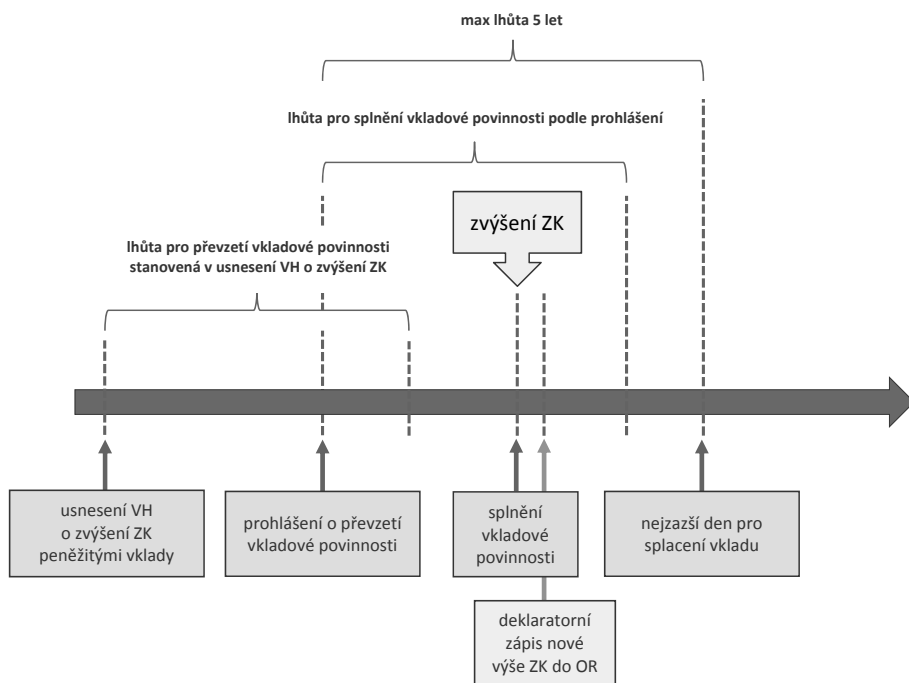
max lhůta 5 let

lhůta pro splnění vkladové povinnosti podle prohlášení

zvýšení ZK

lhůta pro převzetí vkladové povinnosti stanovená v usnesení VH o zvýšení ZK

usnesení VH o zvýšení ZK peněžitými vklady

prohlášení o převzetí vkladové povinnosti

splnění vkladové povinnosti

nejzazší den pro splacení vkladu

deklaratorní zápis nové výše ZK do OR